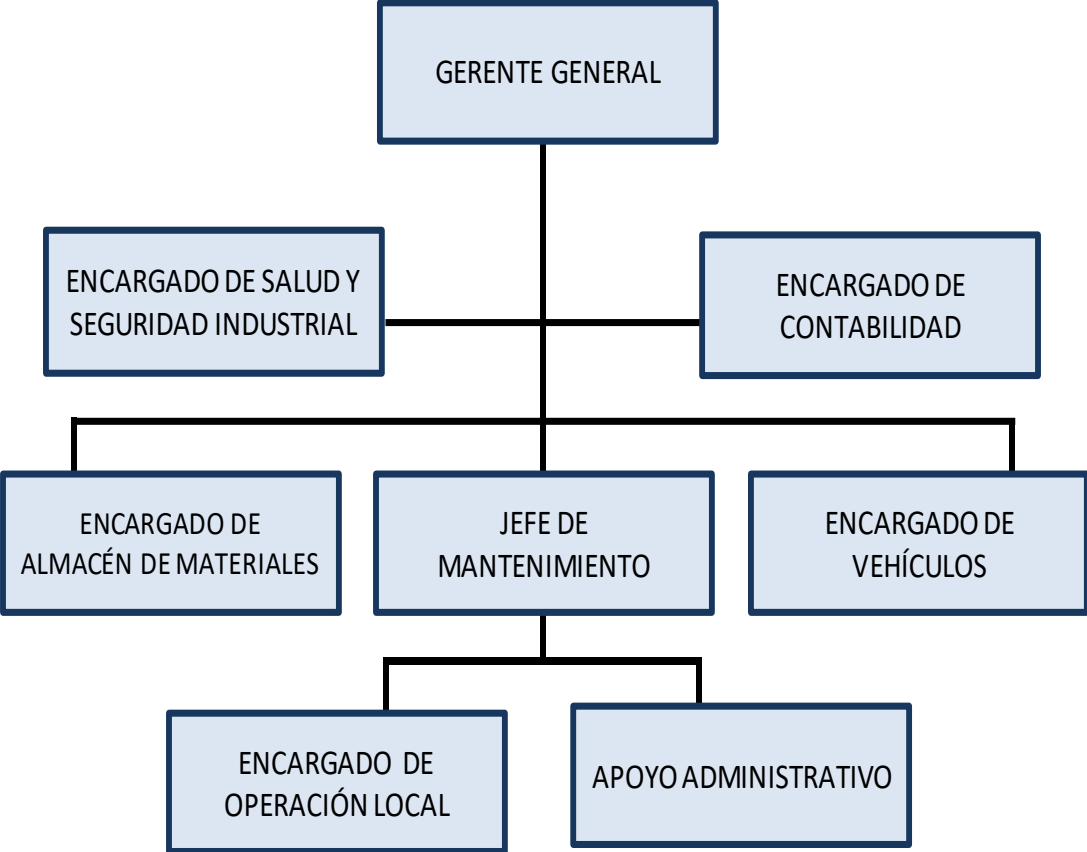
GERENTE GENERAL

ENCARGADO DE SALUD Y SEGURIDAD INDUSTRIAL

ENCARGADO DE CONTABILIDAD

ENCARGADO DE ALMACÉN DE MATERIALES

JEFE DE MANTENIMIENTO

ENCARGADO DE VEHÍCULOS

ENCARGADO DE OPERACIÓN LOCAL

APOYO ADMINISTRATIVO